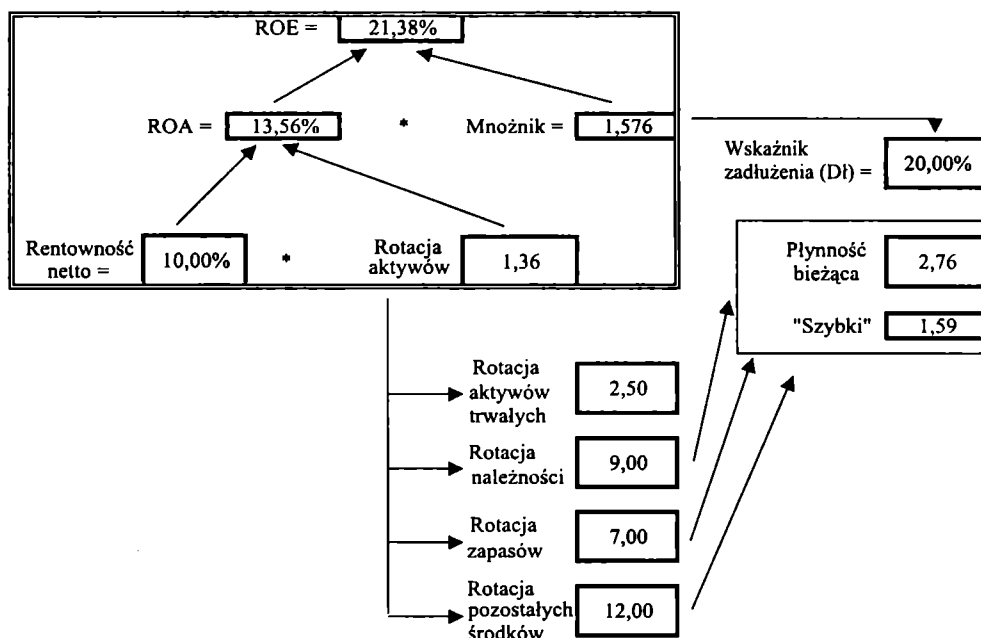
ROE = 21,38%

ROA = 13,56% * Mnożnik = 1,576

Wskaźnik zadłużenia (Dł) = 20,00%

Rentowność netto = 10,00% * Rotacja aktywów 1,36

Płynność bieżąca 2,76

"Szybki" 1,59

Rotacja aktywów trwałych 2,50

Rotacja należności 9,00

Rotacja zapasów 7,00

Rotacja pozostałych środków 12,00